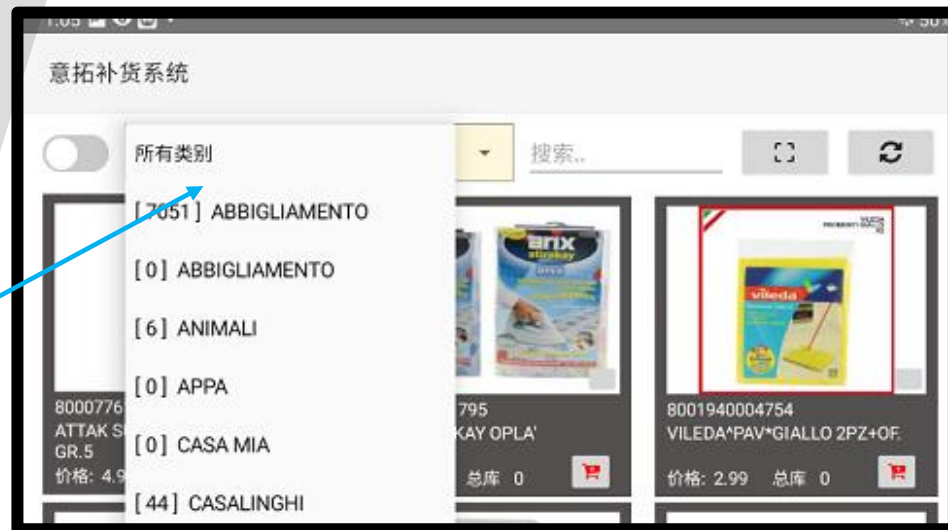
1:05

意拓补货系统

所有类别

搜索..

[7051] ABBIGLIAMENTO

[0] ABBIGLIAMENTO

[6] ANIMALI

[0] APPA

[0] CASA MIA

[44] CASALINGHI

8000776
ATTAK S
GR.5
价格: 4.9

795
KAY OPLA'
总库 0

arix

vileda

8001940004754
VILEDA^PAV*GIALLO 2PZ+OF.
价格: 2.99 总库 0